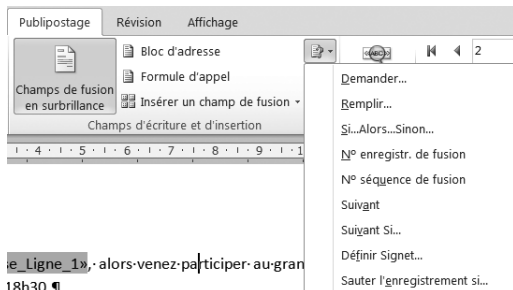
Publipostage Révision Affichage

Champs de fusion en surbrillance

Bloc d'adresse
Formule d'appel
Insérer un champ de fusion

Champs d'écriture et d'insertion

«ABC» 2

Demander...
Remplir...
Si...Alors...Sinon...
Nº enregistr. de fusion
Nº séquence de fusion
Suivant
Suivant Si...
Définir Signet...
Sauter l'enregistrement si...

· 4 · 1 · 5 · 1 · 6 · 1 · 7 · 1 · 8 · 1 · 9 · 1 · 1

e_Ligne_1»,·alors·venez·participer·au·gran
18h30·¶